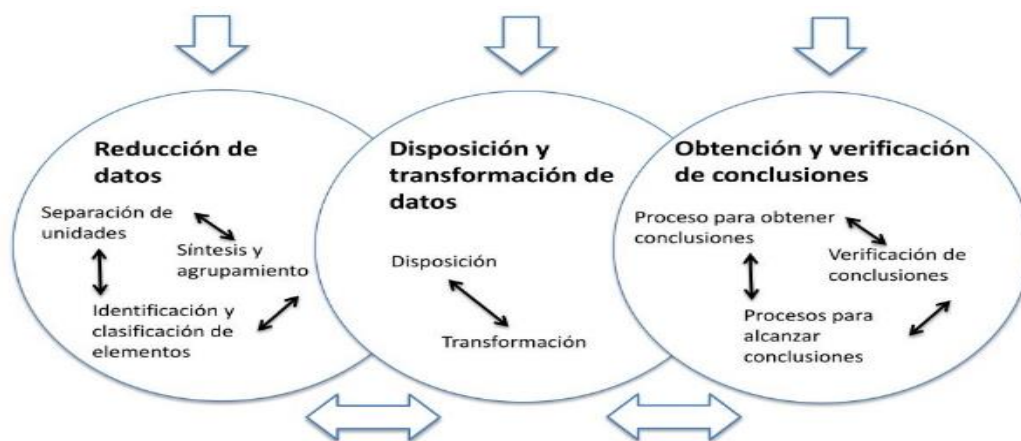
Reducción de datos

Separación de unidades

Síntesis y agrupamiento

Identificación y clasificación de elementos

Disposición y transformación de datos

Disposición

Transformación

Obtención y verificación de conclusiones

Proceso para obtener conclusiones

Verificación de conclusiones

Procesos para alcanzar conclusiones